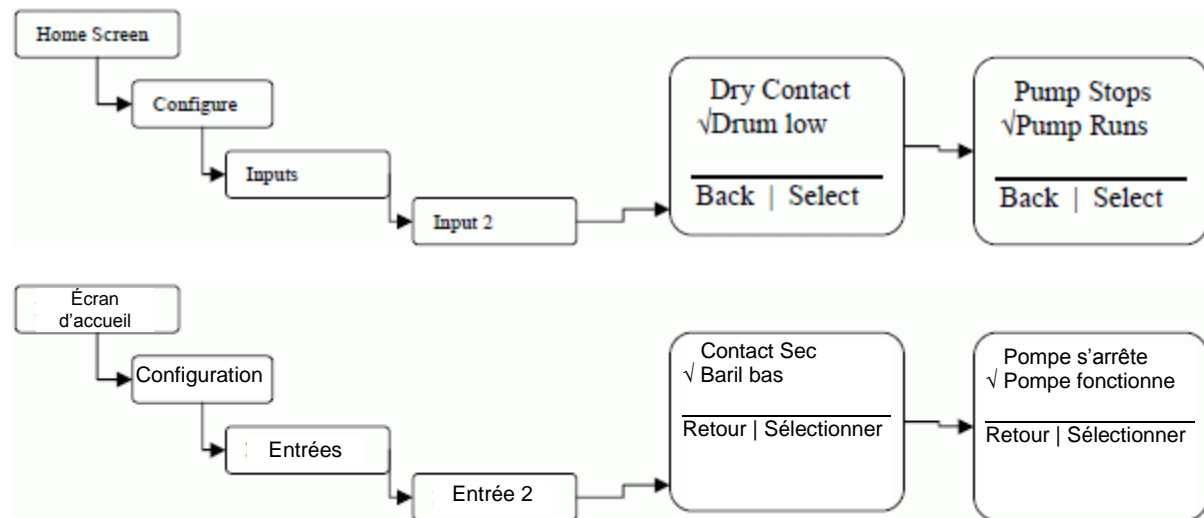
Home Screen

Configure

Inputs

Input 2

Dry Contact
√Drum low

Back | Select

Pump Stops
√Pump Runs

Back | Select

Écran d'accueil

Configuration

Entrées

Entrée 2

Contact Sec
√ Baril bas

Retour | Sélectionner

Pompe s'arrête
√ Pompe fonctionne

Retour | Sélectionner